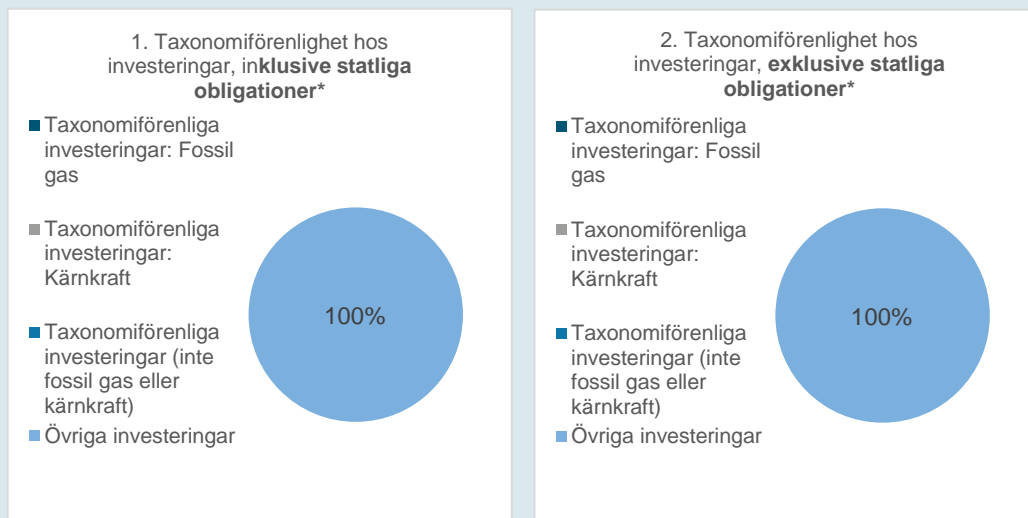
1. Taxonomiförenlighet hos investeringar, inklusive statliga obligationer*

Taxonomiförenliga investeringar: Fossil gas

Taxonomiförenliga investeringar: Kärnkraft

Taxonomiförenliga investeringar (inte fossil gas eller kärnkraft)

Övriga investeringar

100%

2. Taxonomiförenlighet hos investeringar, exklusive statliga obligationer*

Taxonomiförenliga investeringar: Fossil gas

Taxonomiförenliga investeringar: Kärnkraft

Taxonomiförenliga investeringar (inte fossil gas eller kärnkraft)

Övriga investeringar

100%